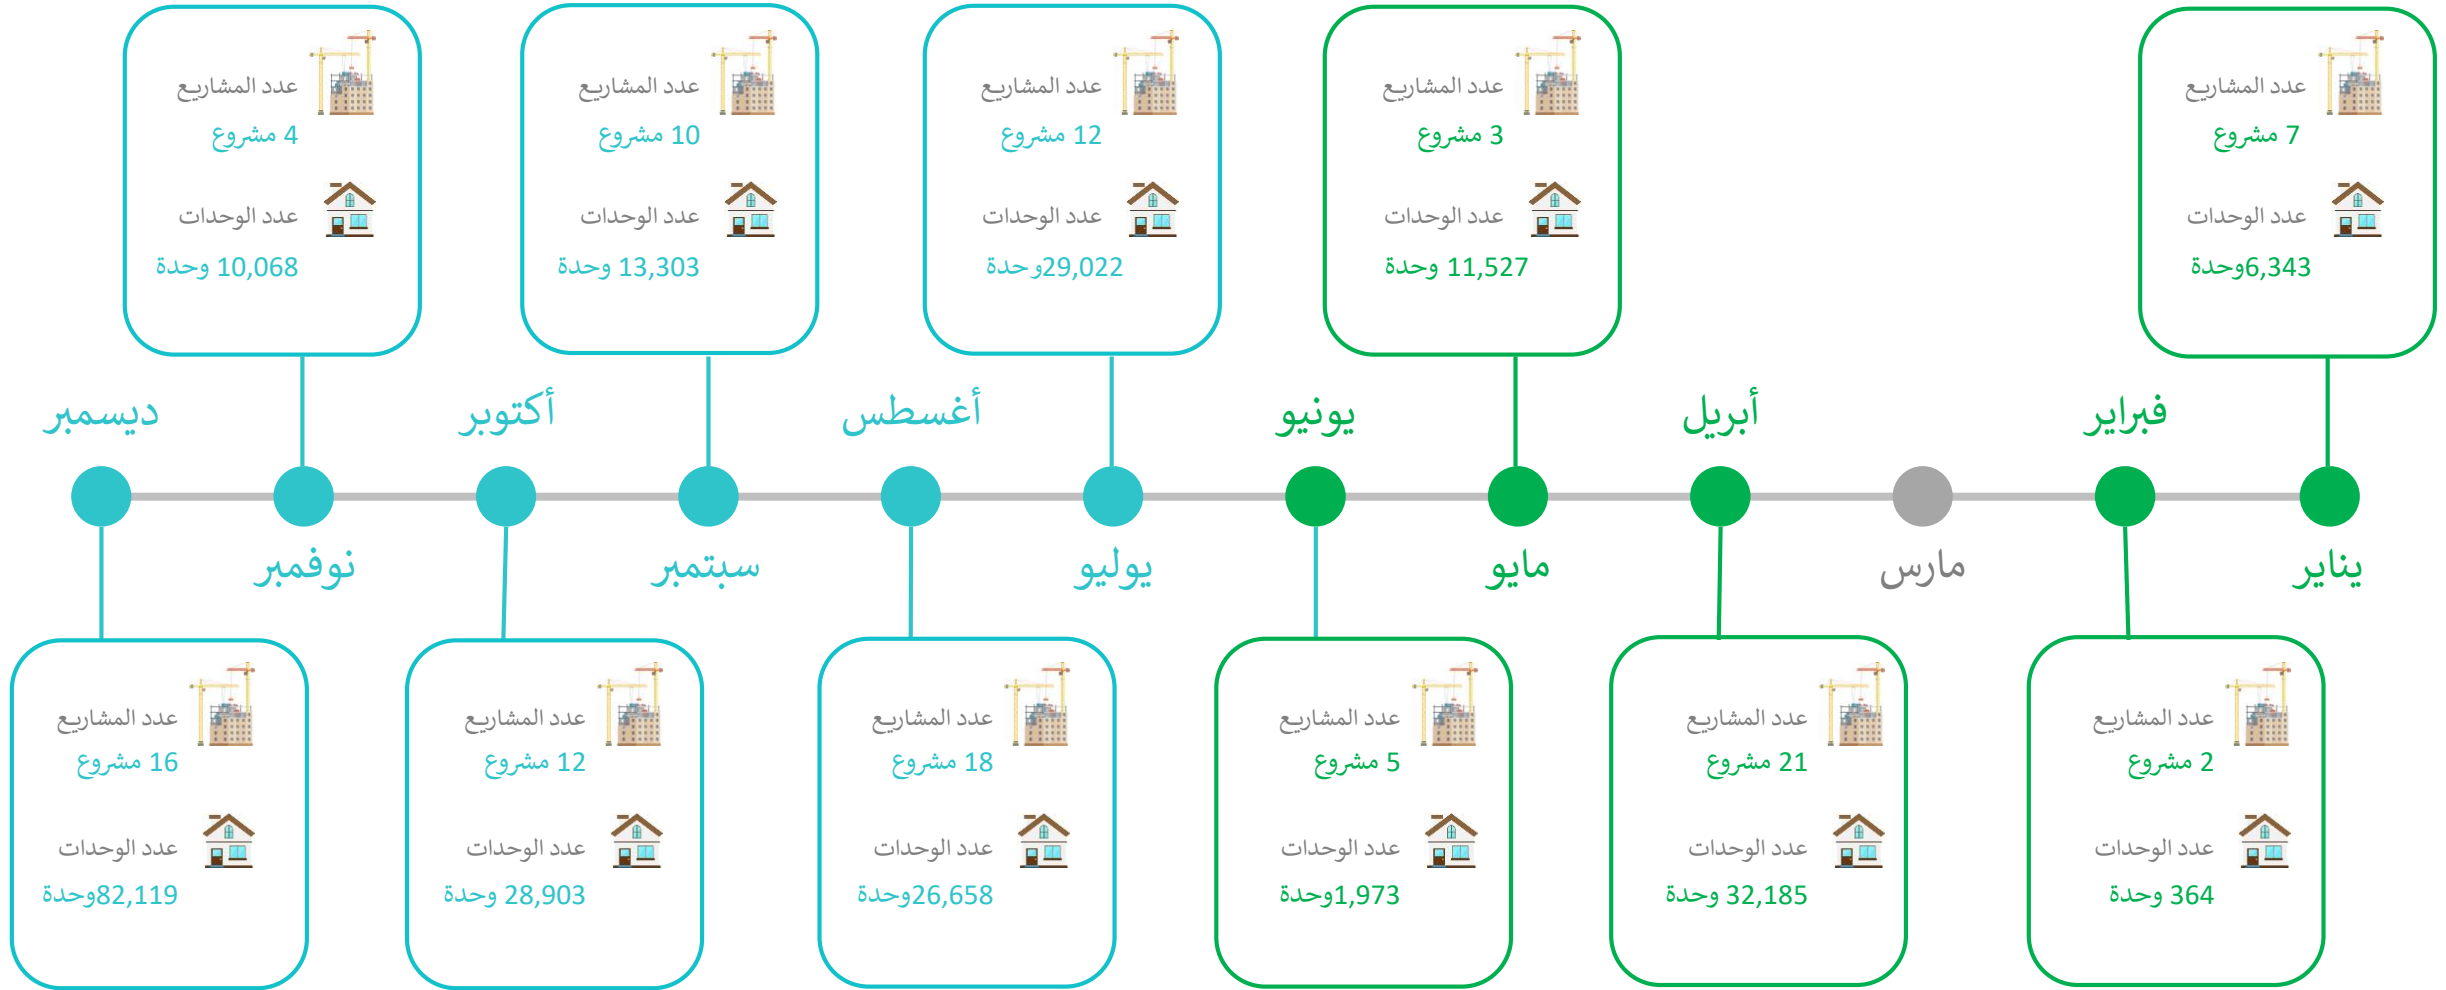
عدد المشاريع
7 مشروع
عدد الوحدات
6,343وحدة

يناير

فبراير

عدد المشاريع
2 مشروع
عدد الوحدات
364 وحدة

مارس

أبريل

عدد المشاريع
21 مشروع
عدد الوحدات
32,185 وحدة

مايو

عدد المشاريع
3 مشروع
عدد الوحدات
11,527 وحدة

يونيو

عدد المشاريع
5 مشروع
عدد الوحدات
1,973وحدة

يوليو

عدد المشاريع
12 مشروع
عدد الوحدات
29,022وحدة

أغسطس

عدد المشاريع
18 مشروع
عدد الوحدات
26,658وحدة

سبتمبر

عدد المشاريع
10 مشروع
عدد الوحدات
13,303 وحدة

أكتوبر

عدد المشاريع
12 مشروع
عدد الوحدات
28,903 وحدة

نوفمبر

عدد المشاريع
4 مشروع
عدد الوحدات
10,068 وحدة

ديسمبر

عدد المشاريع
16 مشروع
عدد الوحدات
82,119وحدة